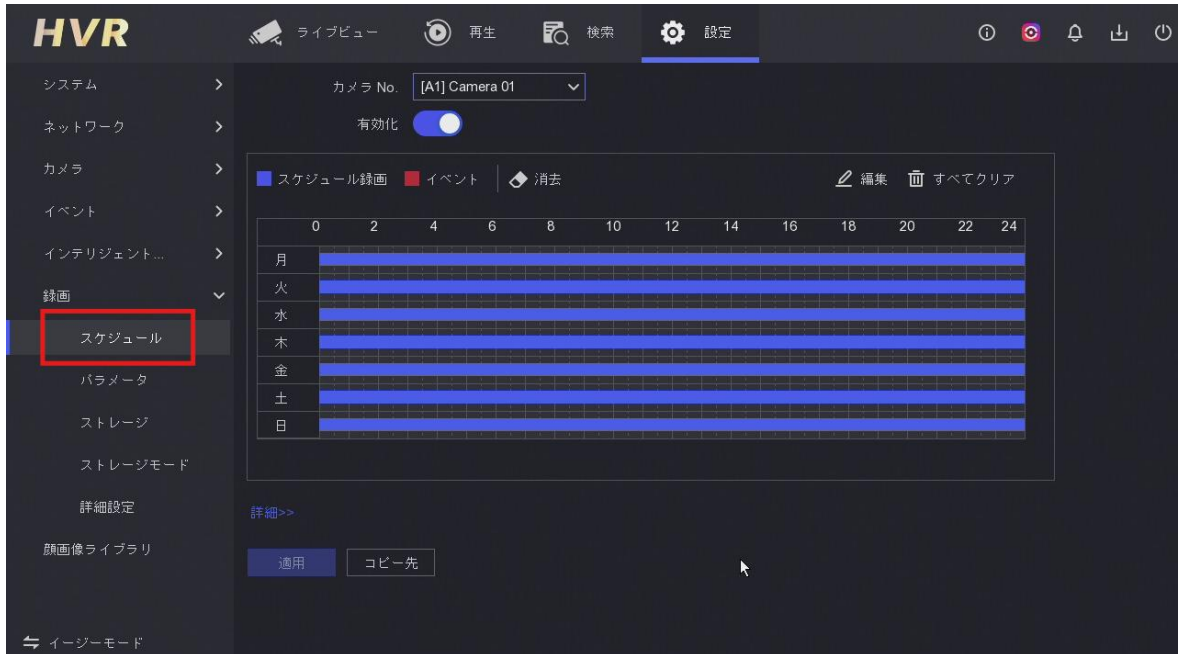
HVR

ライブビュー
再生
検索
設定

システム
ネットワーク
カメラ
イベント
インテリジェント...
録画
スケジュール
パラメータ
ストレージ
ストレージモード
詳細設定
顔画像ライブラリ

イージーモード

カメラ No. [A1] Camera 01
有効化

スケジュール録画 イベント 消去 編集 すべてクリア

| | 0 | 2 | 4 | 6 | 8 | 10 | 12 | 14 | 16 | 18 | 20 | 22 | 24 |
|---|---|---|---|---|---|---|---|---|---|---|---|---|---|
| 月 | | | | | | | | | | | | | |
| 火 | | | | | | | | | | | | | |
| 水 | | | | | | | | | | | | | |
| 木 | | | | | | | | | | | | | |
| 金 | | | | | | | | | | | | | |
| 土 | | | | | | | | | | | | | |
| 日 | | | | | | | | | | | | | |

詳細>>

適用
コピー先